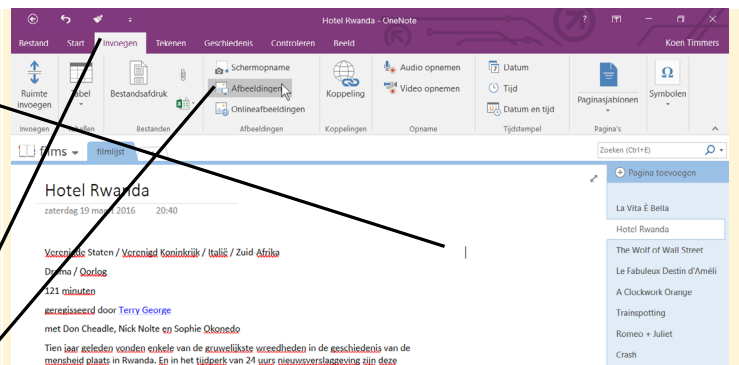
Hotel Rwanda - OneNote

? Koen Timmers

Bestand Start Invoegen Tekenen Geschiedenis Controleren Beeld

Ruimte invoegen
Tabel
Bestandsafdruk
Schermopname
Afbeeldingen
Onlineafbeeldingen
Koppeling
Audio opnemen
Video opnemen
Datum
Tijd
Datum en tijd
Paginasjablonen
Symbolen

Invoegen Tabellen Bestanden Afbeeldingen Koppelingen Opname Tijdstempel Pagina's

films filmlijst

Zoeken (Ctrl+E)

Pagina toevoegen

Hotel Rwanda

zaterdag 19 maart 2016 20:40

Verenigde Staten / Verenigd Koninkrijk / Italië / Zuid Afrika

Drama / Oorlog

121 minuten

geregisseerd door Terry George

met Don Cheadle, Nick Nolte en Sophie Okonedo

Tien jaar geleden vonden enkele van de gruwelijkste wreedheden in de geschiedenis van de mensheid plaats in Rwanda. En in het tijdperk van 24 uurs nieuwsverslaggeving zijn deze

La Vita É Bella
Hotel Rwanda
The Wolf of Wall Street
Le Fabuleux Destin d'Améli
A Clockwork Orange
Trainspotting
Romeo + Juliet
Crash